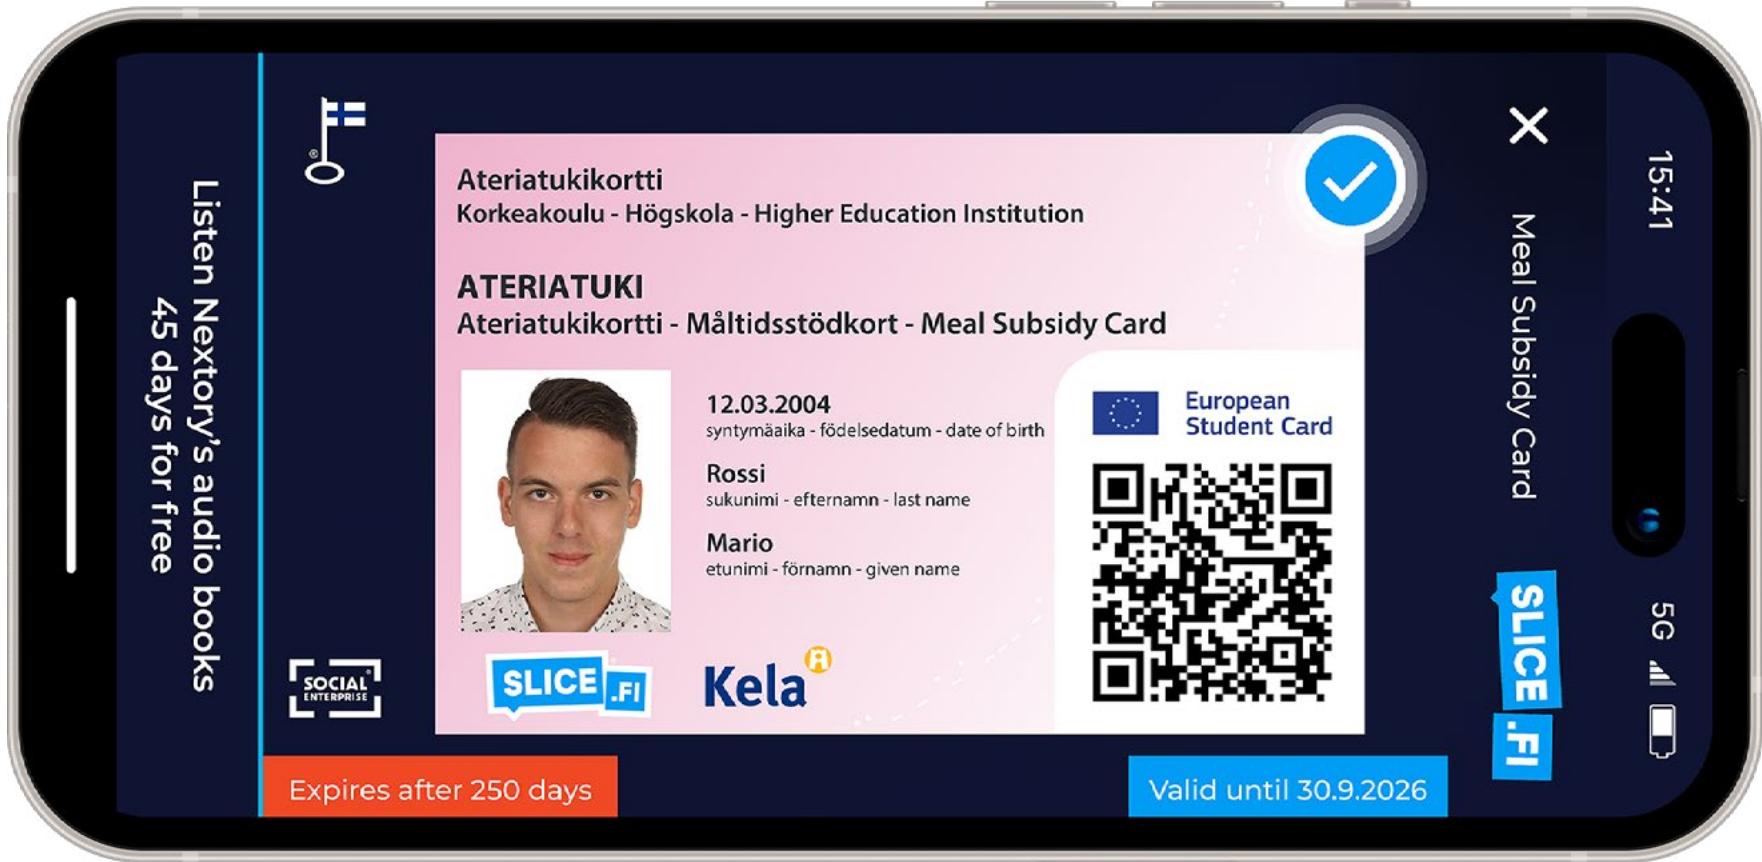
15:41

Meal Subsidy Card

SLICE .FI

5G

Listen Nextory's audio books
45 days for free

Ateriatukikortti
Korkeakoulu - Högskola - Higher Education Institution

ATERIATUKI
Ateriatukikortti - Måltidsstödkort - Meal Subsidy Card

12.03.2004
syntymäaika - födelsedatum - date of birth

Rossi
sukunimi - efternamn - last name

Mario
etunimi - förnamn - given name

European Student Card

SLICE .FI

Kela

SOCIAL ENTERPRISE

Expires after 250 days

Valid until 30.9.2026